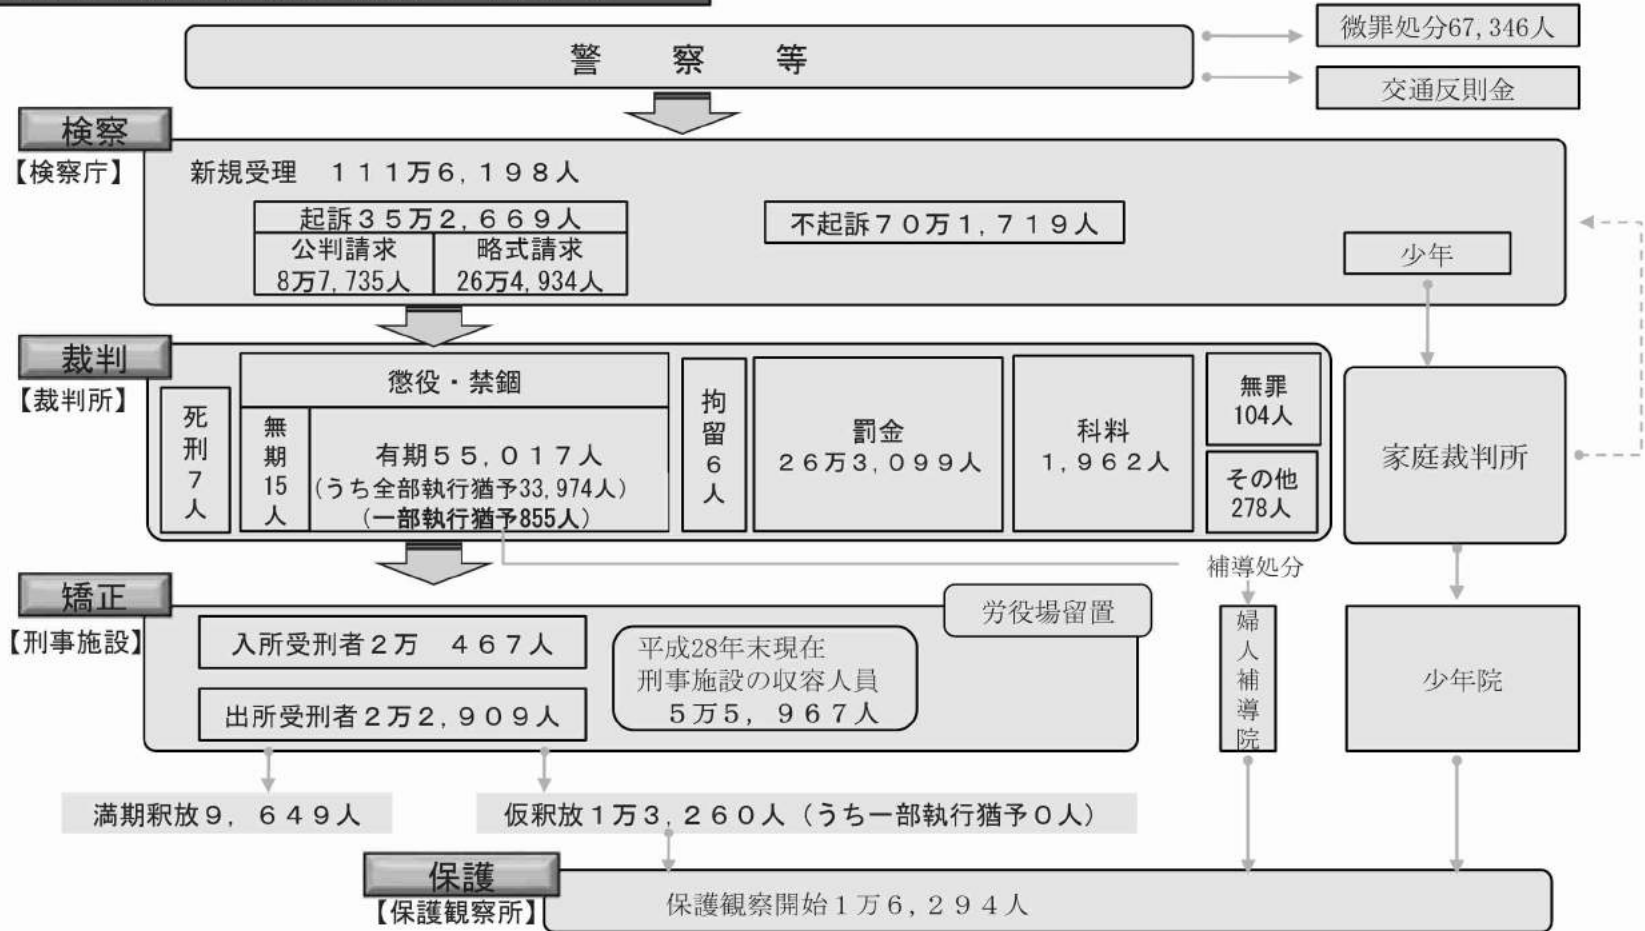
警　察　等

微罪処分67,346人

交通反則金

検察
【検察庁】

新規受理　１１１万６,１９８人

起訴３５万２,６６９人

公判請求
8万7,735人

略式請求
26万4,934人

不起訴７０万１,７１９人

少年

裁判
【裁判所】

死刑
７人

懲役・禁錮

無期
15
人

有期５５,０１７人
（うち全部執行猶予33,974人）
（一部執行猶予855人）

拘留
６
人

罰金
２６万３,０９９人

科料
１,９６２人

無罪
104人

その他
278人

家庭裁判所

補導処分

矯正
【刑事施設】

労役場留置

入所受刑者２万　４６７人

出所受刑者２万２,９０９人

平成28年末現在
刑事施設の収容人員
５万５，９６７人

婦人補導院

少年院

満期釈放９，６４９人

仮釈放１万３,２６０人（うち一部執行猶予０人）

保護
【保護観察所】

保護観察開始１万６,２９４人